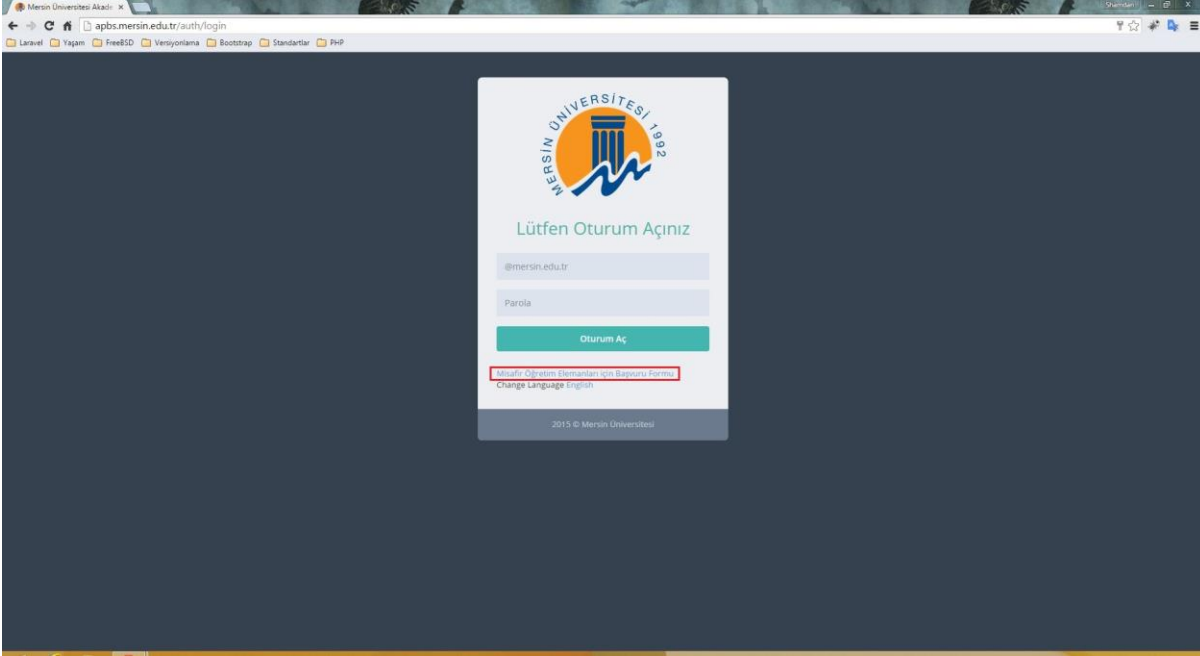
Mersin Üniversitesi Akad ×

Shamdan

apbs.mersin.edu.tr/auth/login

Laravel Yaşam FreeBSD Versiyonlama Bootstrap Standartlar PHP

MERSİN ÜNİVERSİTESİ 1992

Lütfen Oturum Açınız

@mersin.edu.tr

Parola

Oturum Aç

Misafir Öğretim Elemanları için Başvuru Formu
Change Language English

2015 © Mersin Üniversitesi